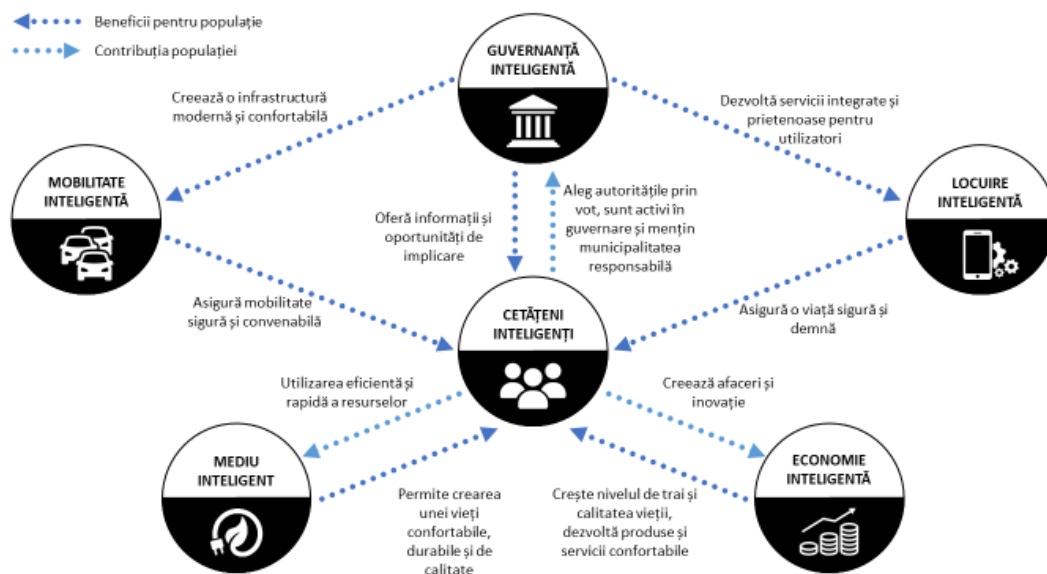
Beneficii pentru populație

Contribuția populației

GUVERNANȚĂ INTELIGENTĂ

Creează o infrastructură modernă și confortabilă

Dezvoltă servicii integrate și prietenoase pentru utilizatori

MOBILITATE INTELIGENTĂ

LOCUIRE INTELIGENTĂ

Oferă informații și oportunități de implicare

Aleg autoritățile prin vot, sunt activi în guvernare și mențin municipalitatea responsabilă

Asigură mobilitate sigură și convenabilă

Asigură o viață sigură și demnă

CETĂȚENI INTELIGENȚI

Utilizarea eficientă și rapidă a resurselor

Creează afaceri și inovație

MEDIU INTELIGENT

ECONOMIE INTELIGENTĂ

Permite crearea unei vieți confortabile, durabile și de calitate

Crește nivelul de trai și calitatea vieții, dezvoltă produse și servicii confortabile